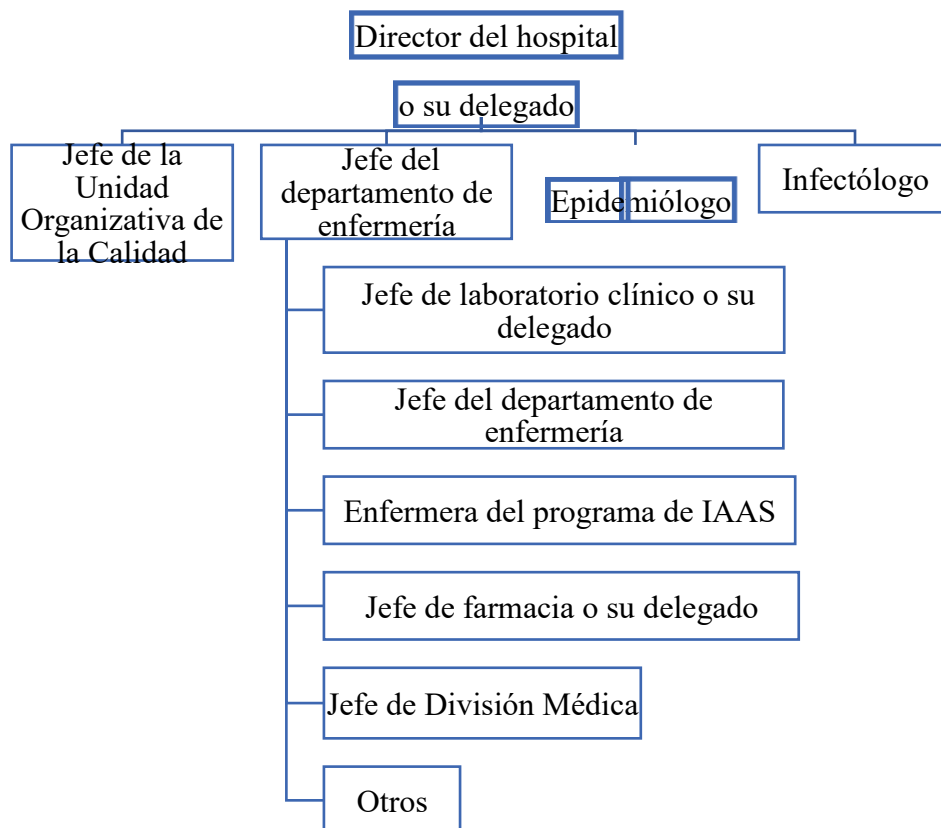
Director del hospital

o su delegado

Jefe de la Unidad Organizativa de la Calidad

Jefe del departamento de enfermería

Epidemiólogo

Infectólogo

Jefe de laboratorio clínico o su delegado

Jefe del departamento de enfermería

Enfermera del programa de IAAS

Jefe de farmacia o su delegado

Jefe de División Médica

Otros